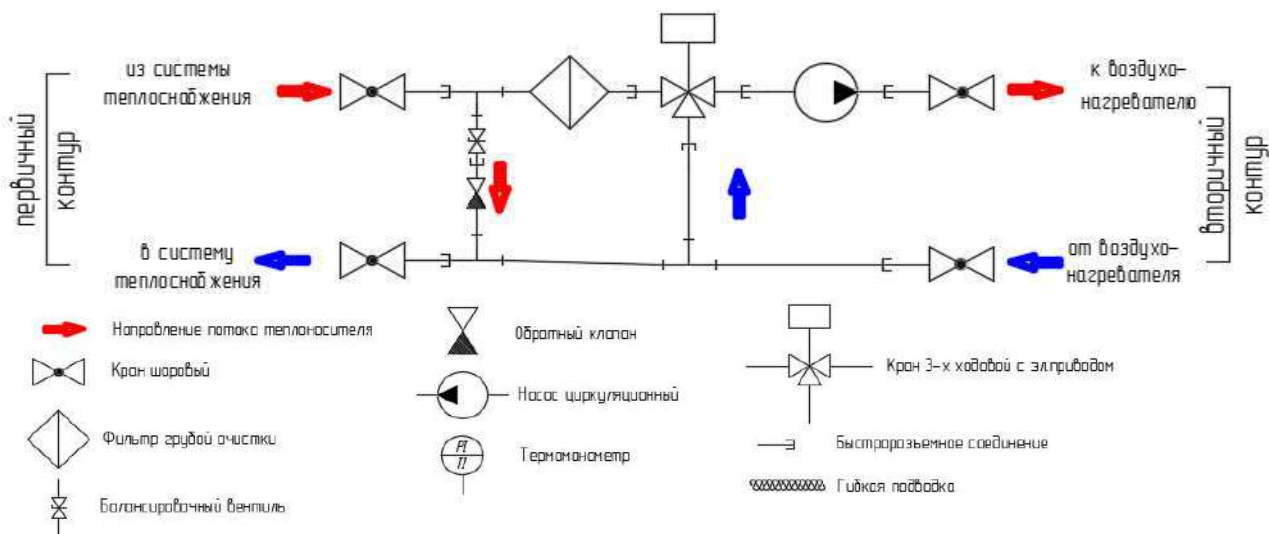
первичный контур

из системы теплоснабжения

в систему теплоснабжения

к воздухонагревателю

от воздухонагревателя

вторичный контур

Направление потока теплоносителя

Кран шаровый

Фильтр грубой очистки

Балансировочный вентиль

Обратный клапан

Насос циркуляционный

PI
TI

Термоманометр

Кран 3-х ходовой с эл.приводом

Быстроразъемное соединение

Гибкая подводка